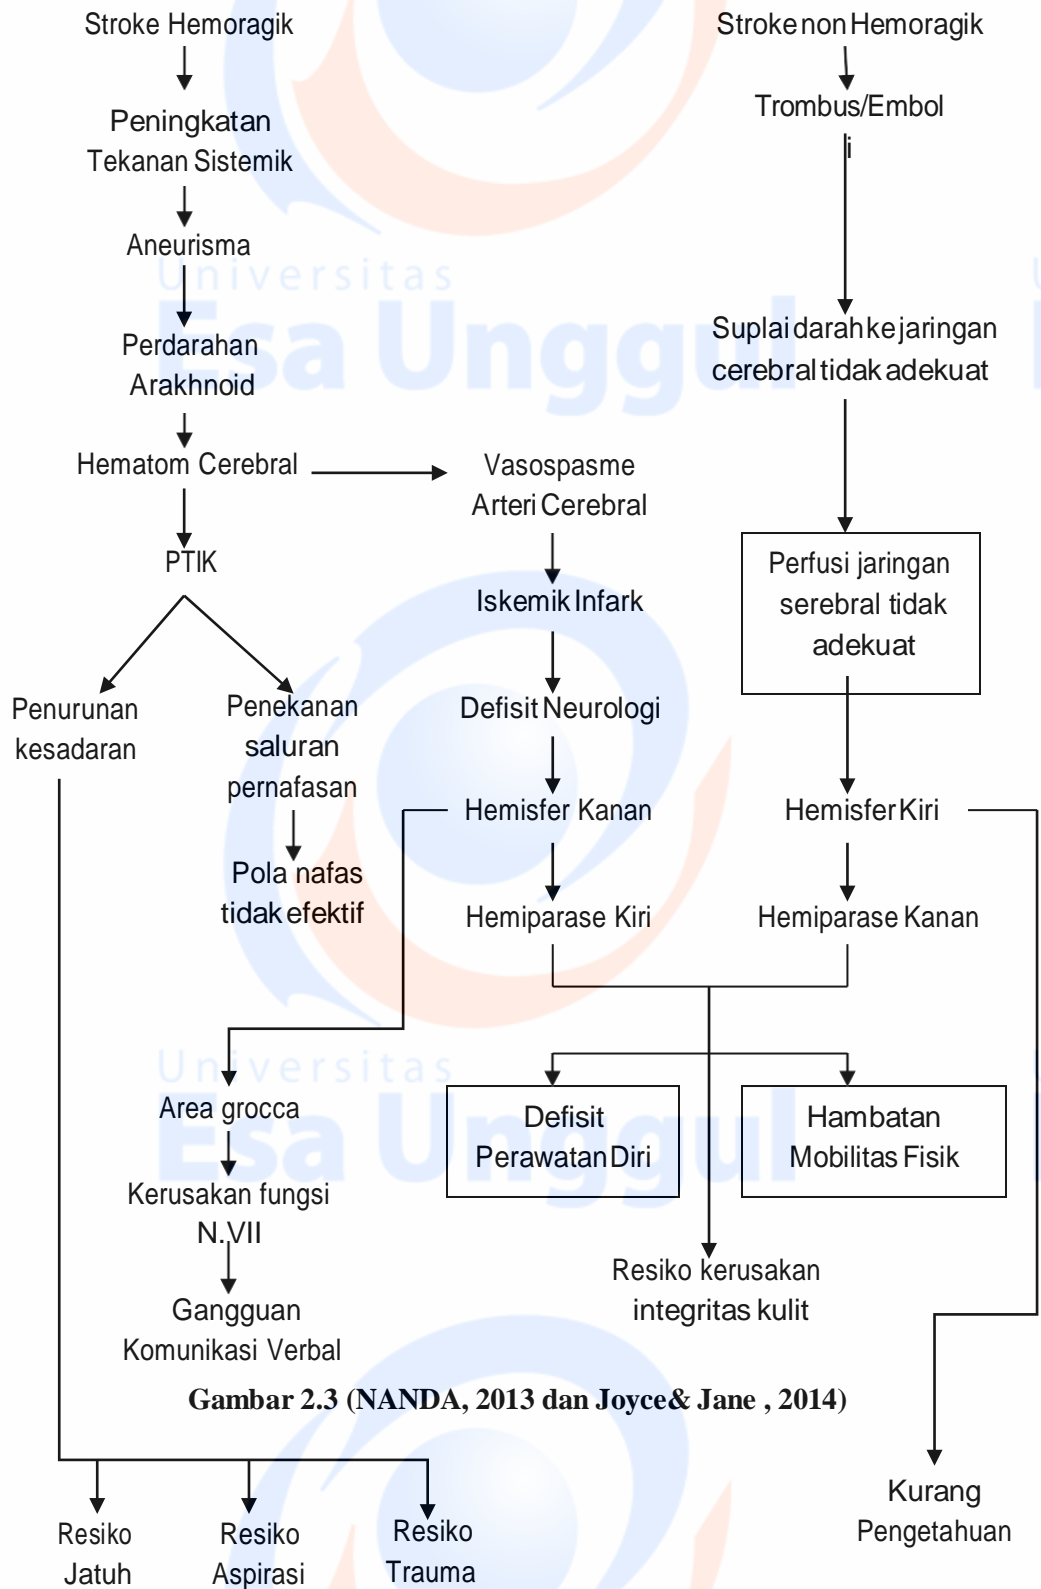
Stroke Hemoragik

Peningkatan Tekanan Sistemik

Aneurisma

Perdarahan Arakhnoid

Hematom Cerebral

PTIK

Penurunan kesadaran

Penekanan saluran pernafasan

Pola nafas tidak efektif

Stroke non Hemoragik

Trombus/Emboli

Suplai darah ke jaringan cerebral tidak adekuat

Vasospasme Arteri Cerebral

Perfusi jaringan serebral tidak adekuat

Iskemik Infark

Defisit Neurologi

Hemisfer Kanan

Hemisfer Kiri

Hemiparase Kiri

Hemiparase Kanan

Area grocca

Kerusakan fungsi N.VII

Gangguan Komunikasi Verbal

Defisit Perawatan Diri

Hambatan Mobilitas Fisik

Resiko kerusakan integritas kulit

Universitas Esa Unggul

Universitas Esa Unggul

Gambar 2.3 (NANDA, 2013 dan Joyce& Jane , 2014)

Resiko Jatuh

Resiko Aspirasi

Resiko Trauma

Kurang Pengetahuan